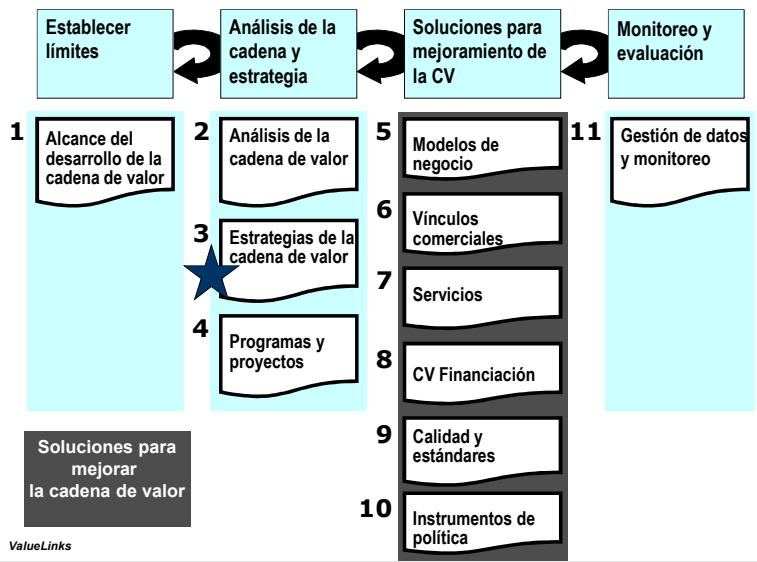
Establecer límites

Análisis de la cadena y estrategia

Soluciones para mejoramiento de la CV

Monitoreo y evaluación

1

Alcance del desarrollo de la cadena de valor

2

Análisis de la cadena de valor

3

Estrategias de la cadena de valor

4

Programas y proyectos

5

Modelos de negocio

6

Vínculos comerciales

7

Servicios

8

CV Financiación

9

Calidad y estándares

10

Instrumentos de política

11

Gestión de datos y monitoreo

Soluciones para mejorar la cadena de valor

ValueLinks